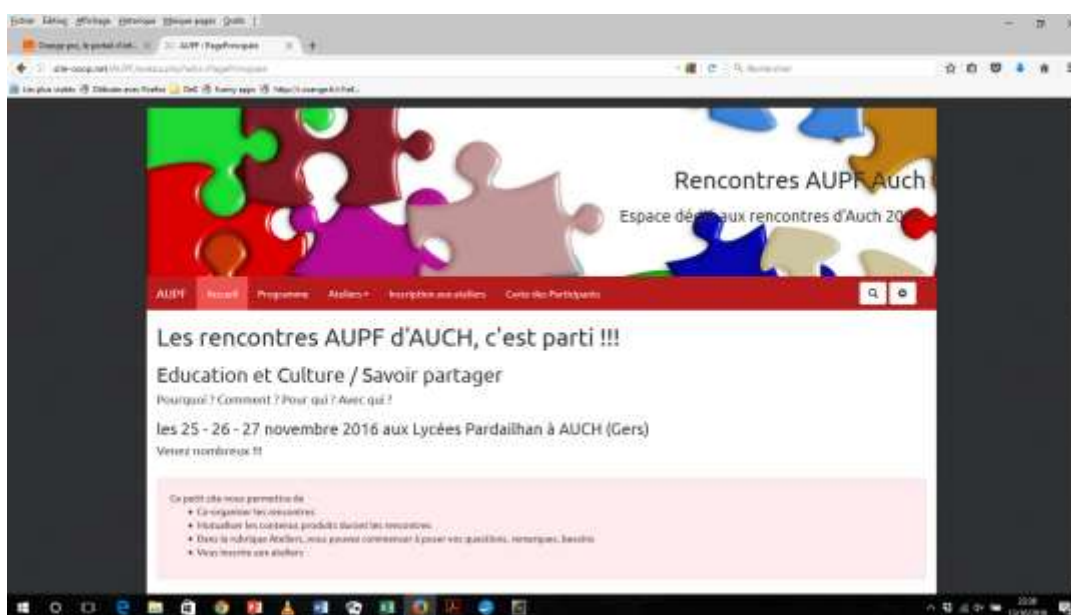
Fichier Édition Affichage Historique Marque-pages Outils ?

Orange-pro, le portail d'inf... AUPF / PagePrincipale

Rechercher

Les plus visités Débuter avec Firefox

Rencontres AUPF Auch

Espace dé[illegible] aux rencontres d'Auch 20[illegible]

AUPF Accueil Programme Ateliers Inscription aux ateliers Carte des Participants

Les rencontres AUPF d'AUCH, c'est parti !!!

Education et Culture / Savoir partager

Pourquoi ? Comment ? Pour qui ? Avec qui ?

les 25 - 26 - 27 novembre 2016 aux Lycées Pardailhan à AUCH (Gers)

Venez nombreux !!!

Ce petit site nous permettra de
• Co-organiser les rencontres
• Mutualiser les contenus produits durant les rencontres
• Dans la rubrique Ateliers, vous pouvez commencer à poser vos questions, remarques, besoins
• Vous inscrire aux ateliers